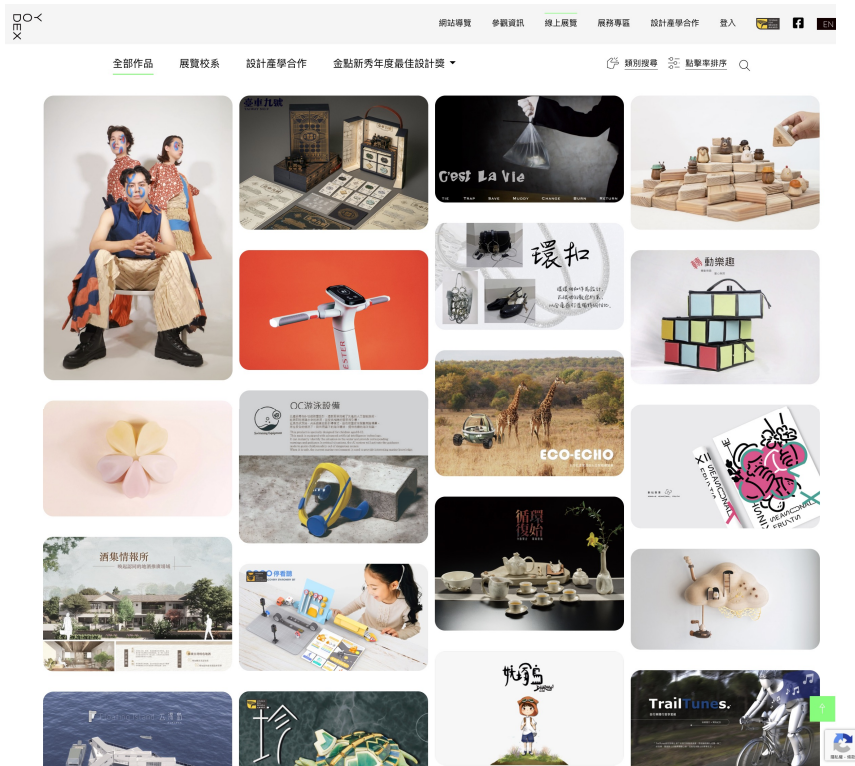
網站導覽 參觀資訊 線上展覽 展務專區 設計產學合作 登入 EN

全部作品 展覽校系 設計產學合作 金點新秀年度最佳設計獎

類別搜尋 點擊率排序

壹車九號

C'est La Vie

環扣

動樂趣

OC游泳設備

ECO-ECHO

循環復始

酒集情報所

TrailTunes.